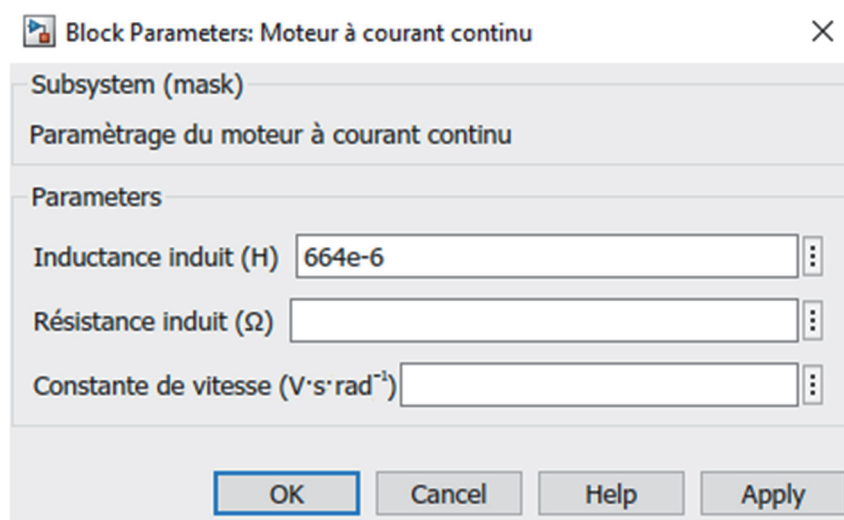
Block Parameters: Moteur à courant continu

Subsystem (mask)

Paramètrage du moteur à courant continu

Parameters

Inductance induit (H) 664e-6

Résistance induit (Ω)

Constante de vitesse (V·s·rad$^{-1}$)

OK Cancel Help Apply